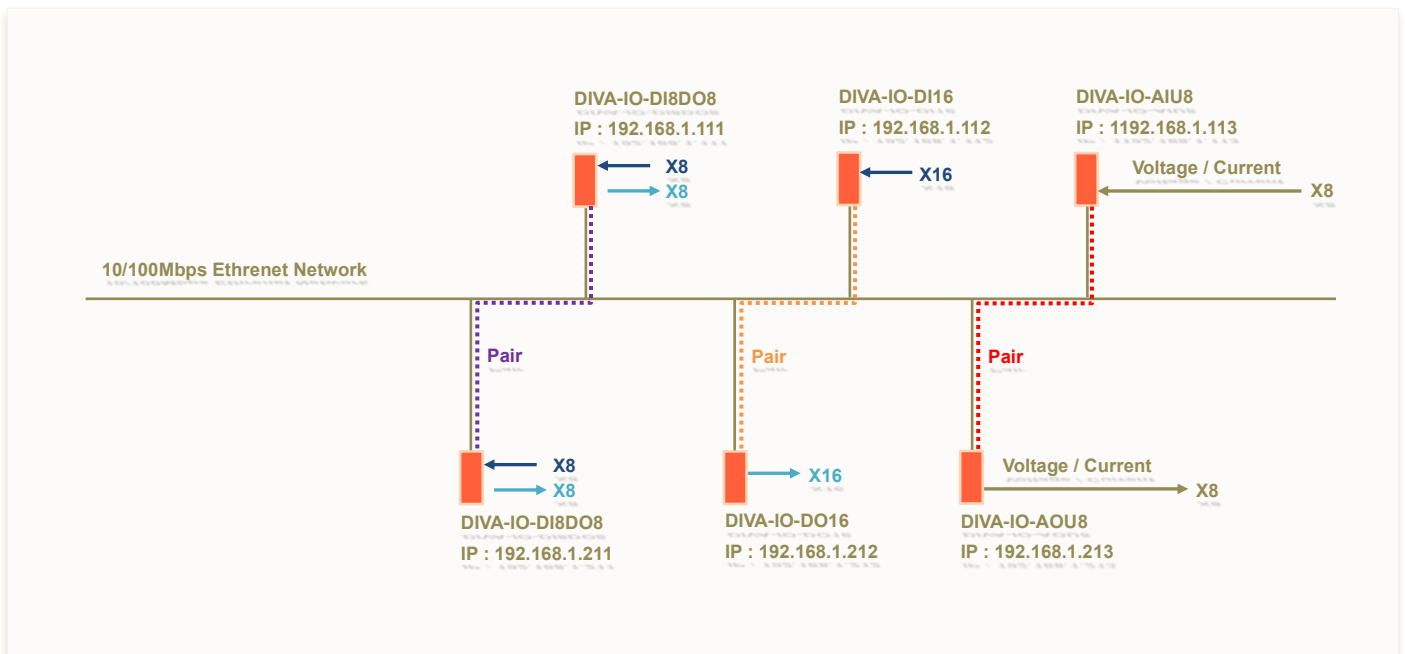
DIVA-IO-DI8DO8
IP : 192.168.1.111

X8
X8

DIVA-IO-DI16
IP : 192.168.1.112

X16

DIVA-IO-AIU8
IP : 1192.168.1.113

Voltage / Current
X8

10/100Mbps Ethrenet Network

Pair

Pair

Pair

X8
X8

DIVA-IO-DI8DO8
IP : 192.168.1.211

X16

DIVA-IO-DO16
IP : 192.168.1.212

Voltage / Current
X8

DIVA-IO-AOU8
IP : 192.168.1.213